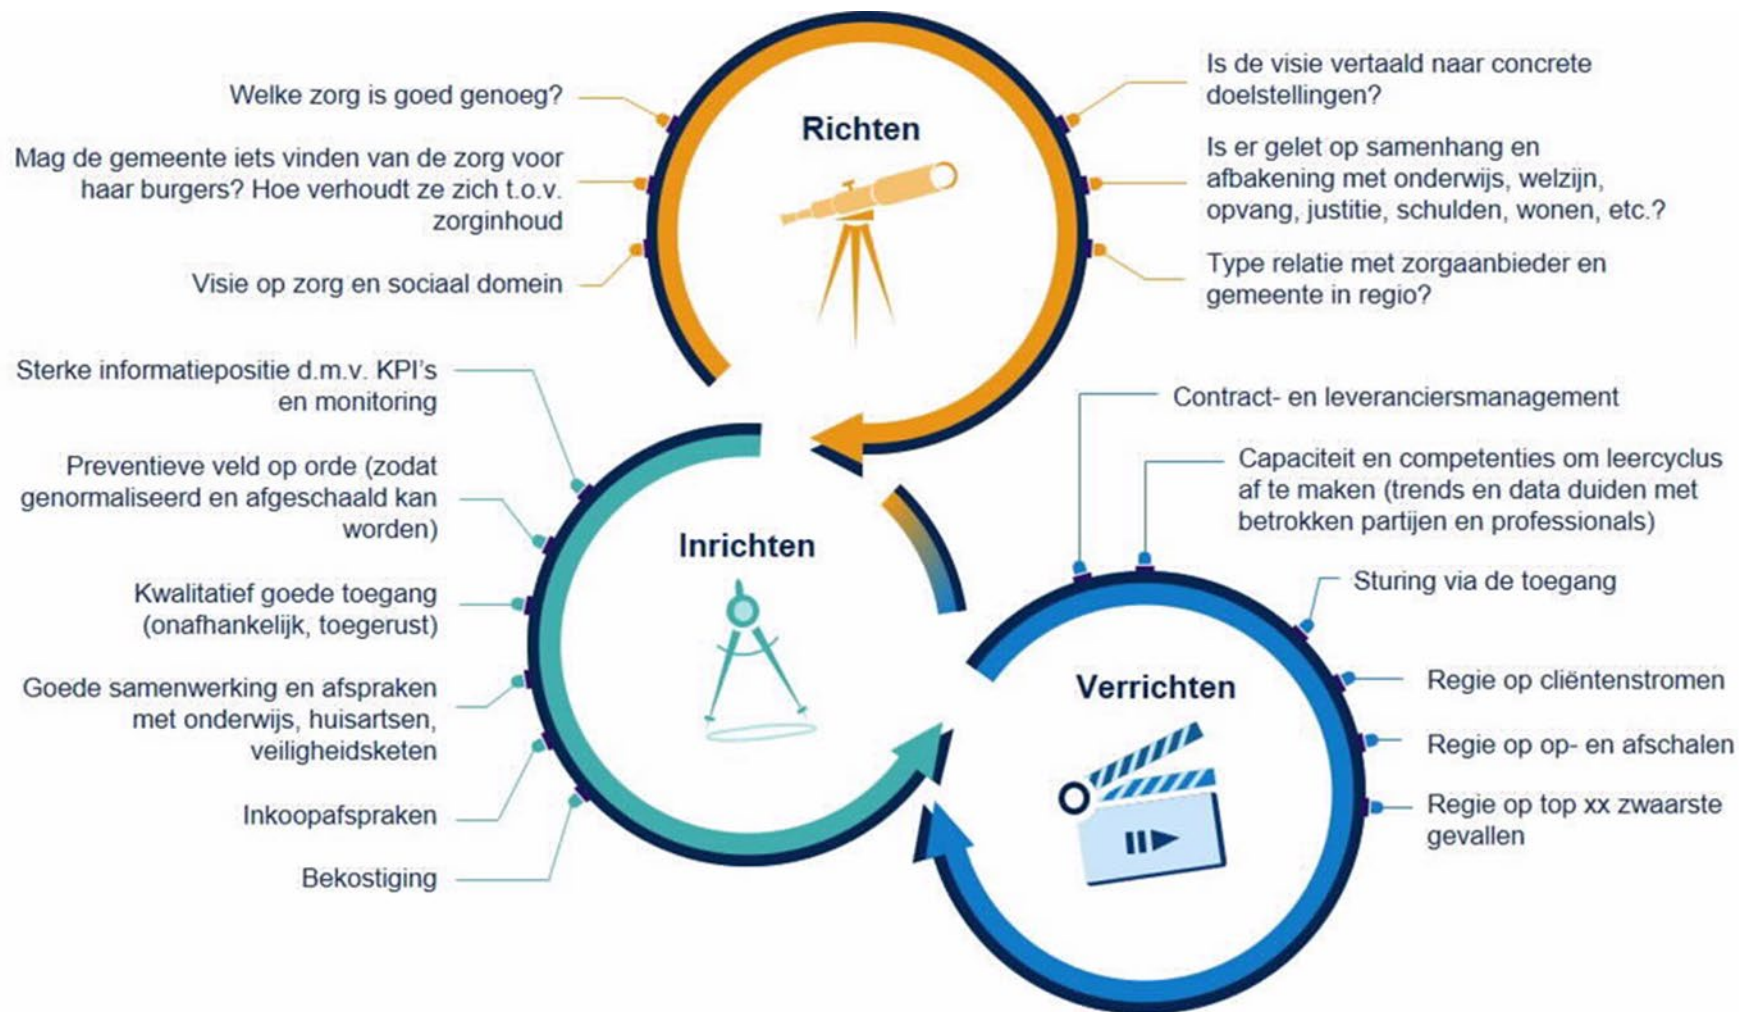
Richten

Welke zorg is goed genoeg?

Mag de gemeente iets vinden van de zorg voor haar burgers? Hoe verhoudt ze zich t.o.v. zorginhoud

Visie op zorg en sociaal domein

Is de visie vertaald naar concrete doelstellingen?

Is er gelet op samenhang en afbakening met onderwijs, welzijn, opvang, justitie, schulden, wonen, etc.?

Type relatie met zorgaanbieder en gemeente in regio?

Inrichten

Sterke informatiepositie d.m.v. KPI's en monitoring

Preventieve veld op orde (zodat genormaliseerd en afgeschaald kan worden)

Kwalitatief goede toegang (onafhankelijk, toegerust)

Goede samenwerking en afspraken met onderwijs, huisartsen, veiligheidsketen

Inkoopafspraken

Bekostiging

Verrichten

Contract- en leveranciersmanagement

Capaciteit en competenties om leercyclus af te maken (trends en data duiden met betrokken partijen en professionals)

Sturing via de toegang

Regie op cliëntenstromen

Regie op op- en afschalen

Regie op top xx zwaarste gevallen